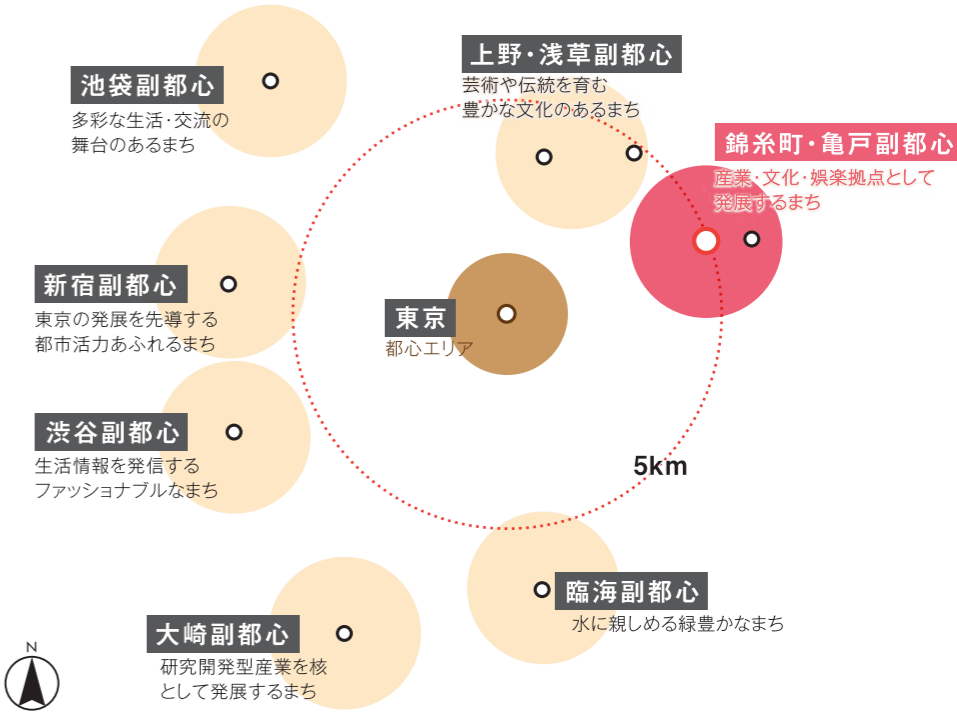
上野・浅草副都心
芸術や伝統を育む
豊かな文化のあるまち

池袋副都心
多彩な生活・交流の
舞台のあるまち

錦糸町・亀戸副都心
産業・文化・娯楽拠点として
発展するまち

新宿副都心
東京の発展を先導する
都市活力あふれるまち

東京
都心エリア

渋谷副都心
生活情報を発信する
ファッショナブルなまち

5km

臨海副都心
水に親しめる緑豊かなまち

大崎副都心
研究開発型産業を核
として発展するまち

N